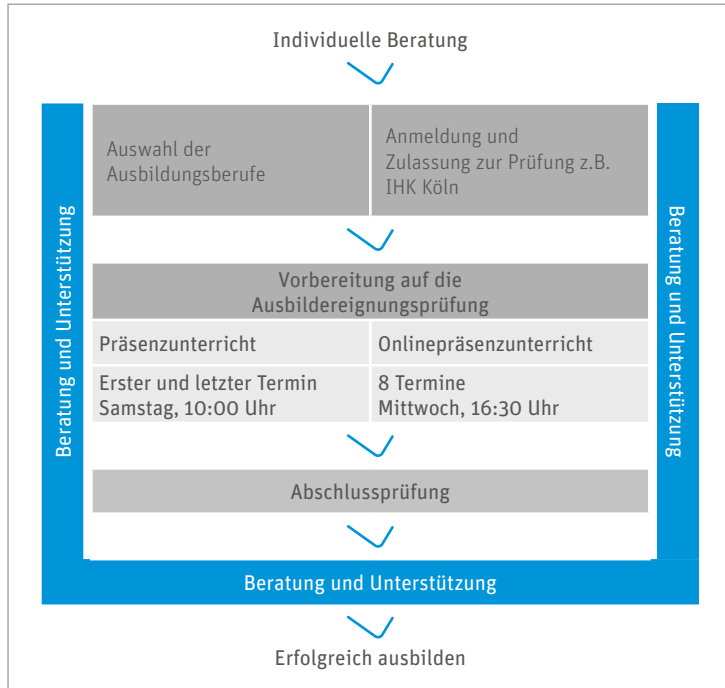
Individuelle Beratung

Beratung und Unterstützung

Auswahl der Ausbildungsberufe

Anmeldung und Zulassung zur Prüfung z.B. IHK Köln

Beratung und Unterstützung

Vorbereitung auf die Ausbildereignungsprüfung

| Präsenzunterricht | Onlinepräsenzunterricht |
|---|---|
| Erster und letzter Termin Samstag, 10:00 Uhr | 8 Termine Mittwoch, 16:30 Uhr |

Abschlussprüfung

Beratung und Unterstützung

Erfolgreich ausbilden